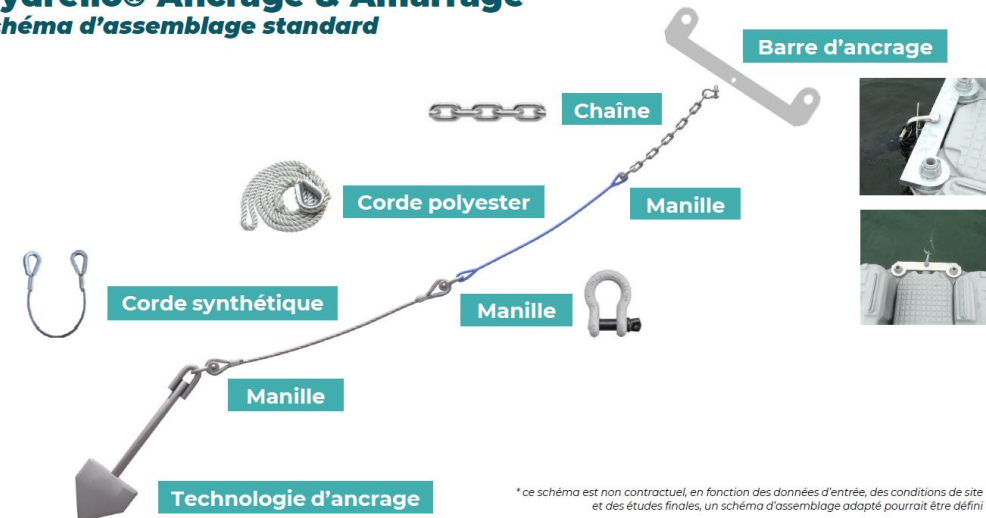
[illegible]® Ancrage & Amarrage
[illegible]héma d'assemblage standard

Barre d'ancrage

Chaîne

Corde polyester

Manille

Corde synthétique

Manille

Manille

Technologie d'ancrage

* ce schéma est non contractuel, en fonction des données d'entrée, des conditions de site et des études finales, un schéma d'assemblage adapté pourrait être défini